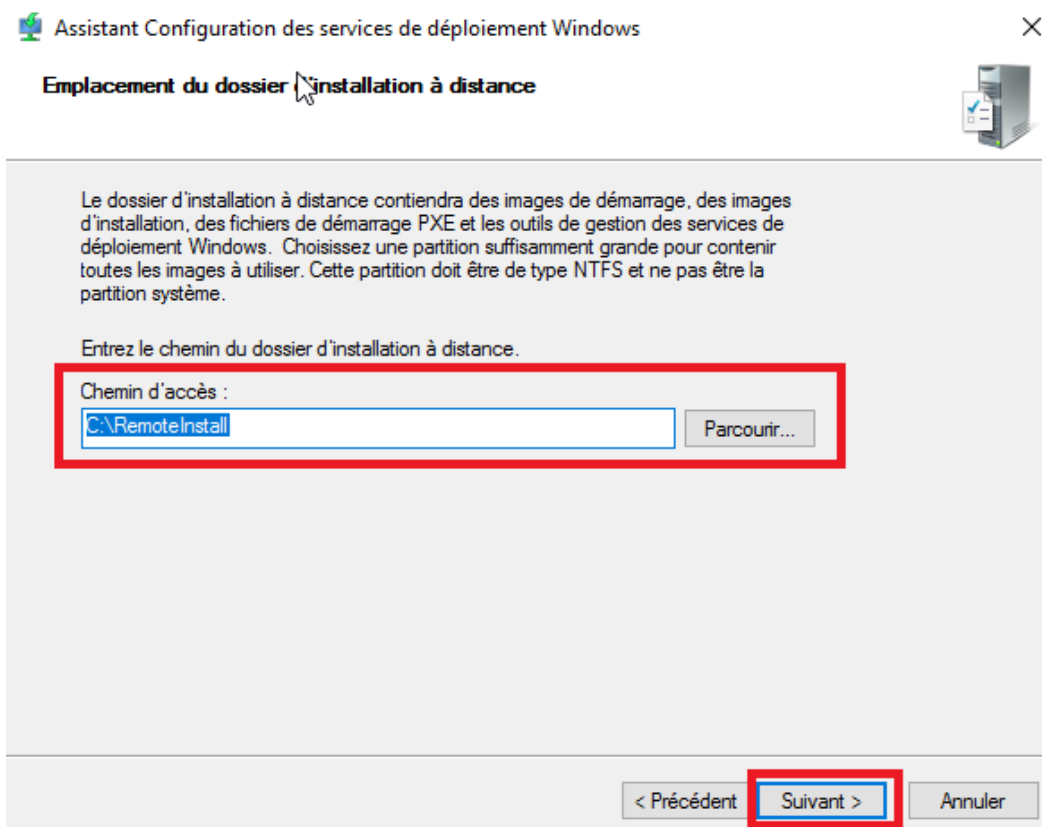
Assistant Configuration des services de déploiement Windows

×

Emplacement du dossier d'installation à distance

Le dossier d'installation à distance contiendra des images de démarrage, des images d'installation, des fichiers de démarrage PXE et les outils de gestion des services de déploiement Windows. Choisissez une partition suffisamment grande pour contenir toutes les images à utiliser. Cette partition doit être de type NTFS et ne pas être la partition système.

Entrez le chemin du dossier d'installation à distance.

Chemin d'accès :

C:\RemoteInstall

Parcourir...

< Précédent

Suivant >

Annuler